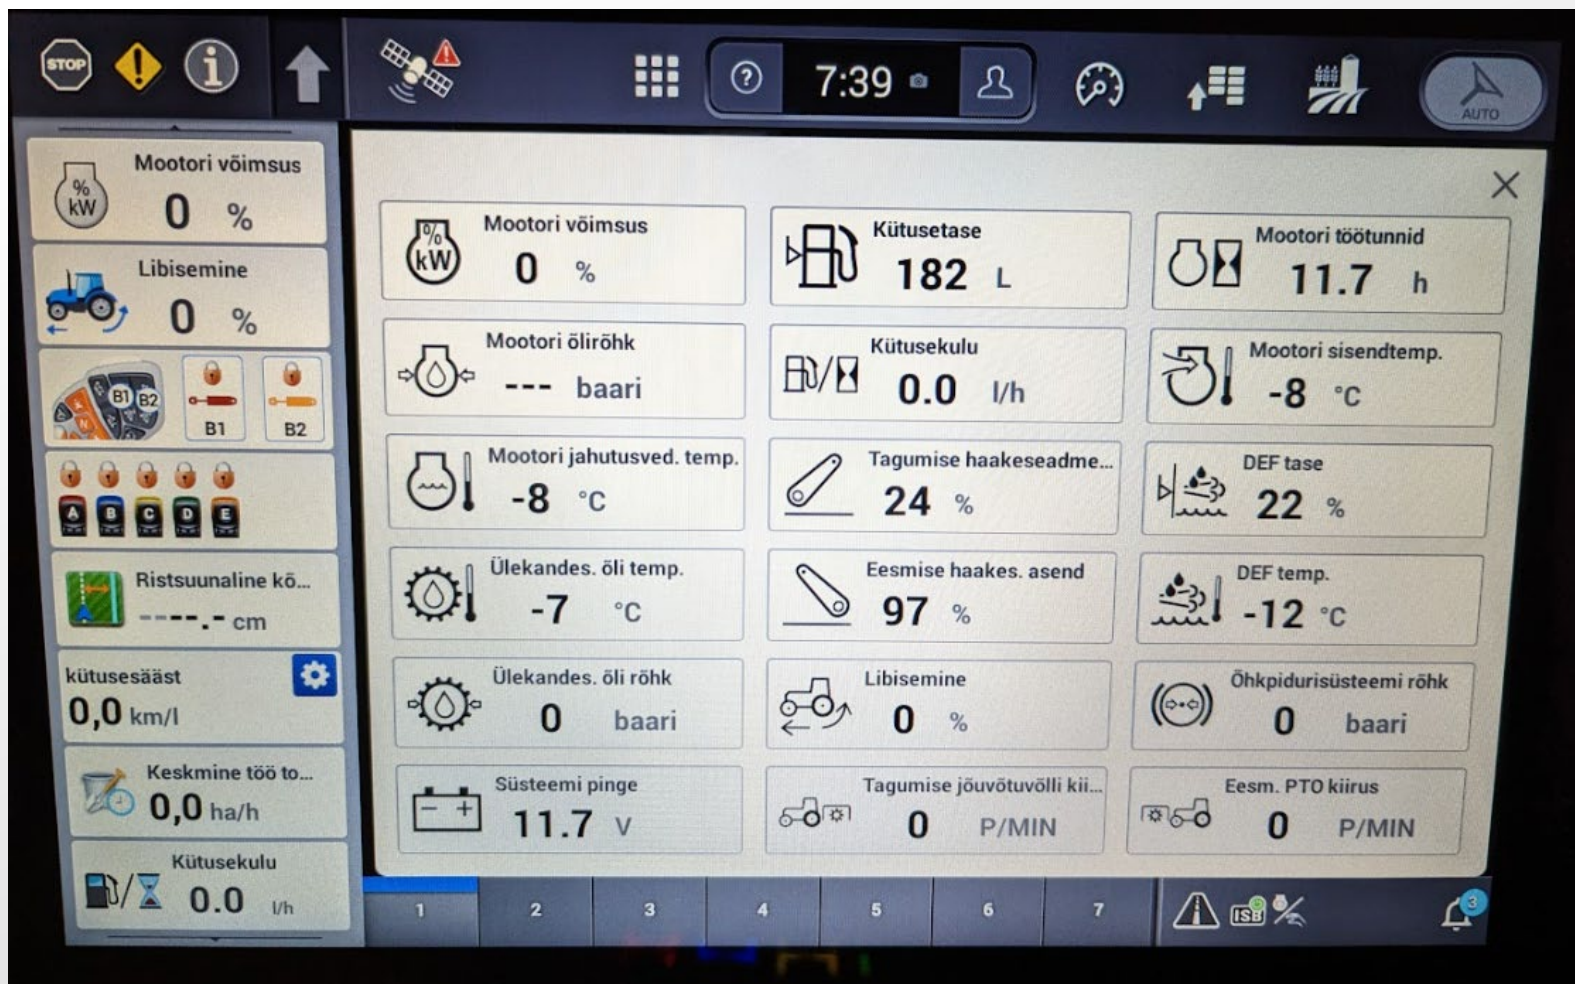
STOP

7:39

AUTO

Mootori võimsus
% kW
0 %

Libisemine
0 %

B1 B2
B1
B2

A B C D E

Ristsuunaline kõ...
----.- cm

kütusesääst
0,0 km/l

Keskmine töö to...
0,0 ha/h

Kütusekulu
0.0 l/h

Mootori võimsus
% kW
0 %

Kütusetase
182 L

Mootori töötunnid
11.7 h

Mootori õlirõhk
--- baari

Kütusekulu
0.0 l/h

Mootori sisendtemp.
-8 °C

Mootori jahutusved. temp.
-8 °C

Tagumise haakeseadme...
24 %

DEF tase
22 %

Ülekandes. õli temp.
-7 °C

Eesmise haakes. asend
97 %

DEF temp.
-12 °C

Ülekandes. õli rõhk
0 baari

Libisemine
0 %

Õhkpidurisüsteemi rõhk
0 baari

Süsteemi pinge
11.7 V

Tagumise jõuvõtuvõlli kii...
0 P/MIN

Eesm. PTO kiirus
0 P/MIN

1 2 3 4 5 6 7

ISB

3